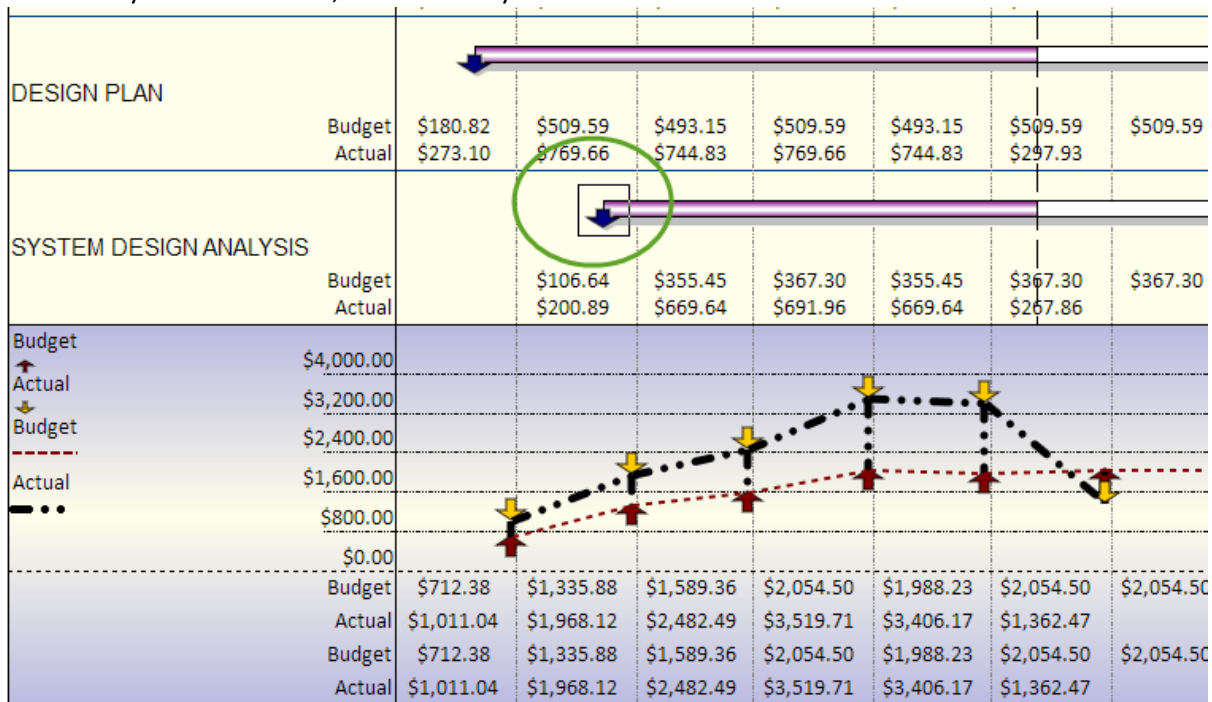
DESIGN PLAN

| | | | | | | | |
|---|---|---|---|---|---|---|---|
| Budget | $180.82 | $509.59 | $493.15 | $509.59 | $493.15 | $509.59 | $509.59 |
| Actual | $273.10 | $769.66 | $744.83 | $769.66 | $744.83 | $297.93 | |

SYSTEM DESIGN ANALYSIS

| | | | | | | | |
|---|---|---|---|---|---|---|---|
| Budget | | $106.64 | $355.45 | $367.30 | $355.45 | $367.30 | $367.30 |
| Actual | | $200.89 | $669.64 | $691.96 | $669.64 | $267.86 | |

Budget
Actual
Budget
Actual

$4,000.00
$3,200.00
$2,400.00
$1,600.00
$800.00
$0.00

| | | | | | | | |
|---|---|---|---|---|---|---|---|
| Budget | $712.38 | $1,335.88 | $1,589.36 | $2,054.50 | $1,988.23 | $2,054.50 | $2,054.50 |
| Actual | $1,011.04 | $1,968.12 | $2,482.49 | $3,519.71 | $3,406.17 | $1,362.47 | |
| Budget | $712.38 | $1,335.88 | $1,589.36 | $2,054.50 | $1,988.23 | $2,054.50 | $2,054.50 |
| Actual | $1,011.04 | $1,968.12 | $2,482.49 | $3,519.71 | $3,406.17 | $1,362.47 | |